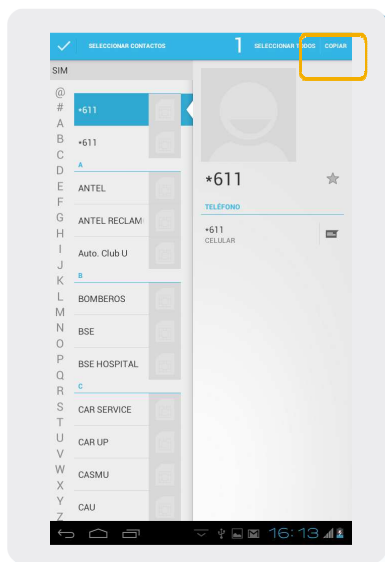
SELECCIONAR CONTACTOS 1 SELECCIONAR TODOS COPIAR

SIM

@
#
A
B
C
D
E
F
G
H
I
J
K
L
M
N
O
P
Q
R
S
T
U
V
W
X
Y
Z

*611

*611

A

ANTEL

ANTEL RECLAM

Auto. Club U

B

BOMBEROS

BSE

BSE HOSPITAL

C

CAR SERVICE

CAR UP

CASMU

CAU

*611

TELÉFONO

*611
CELULAR

16:13